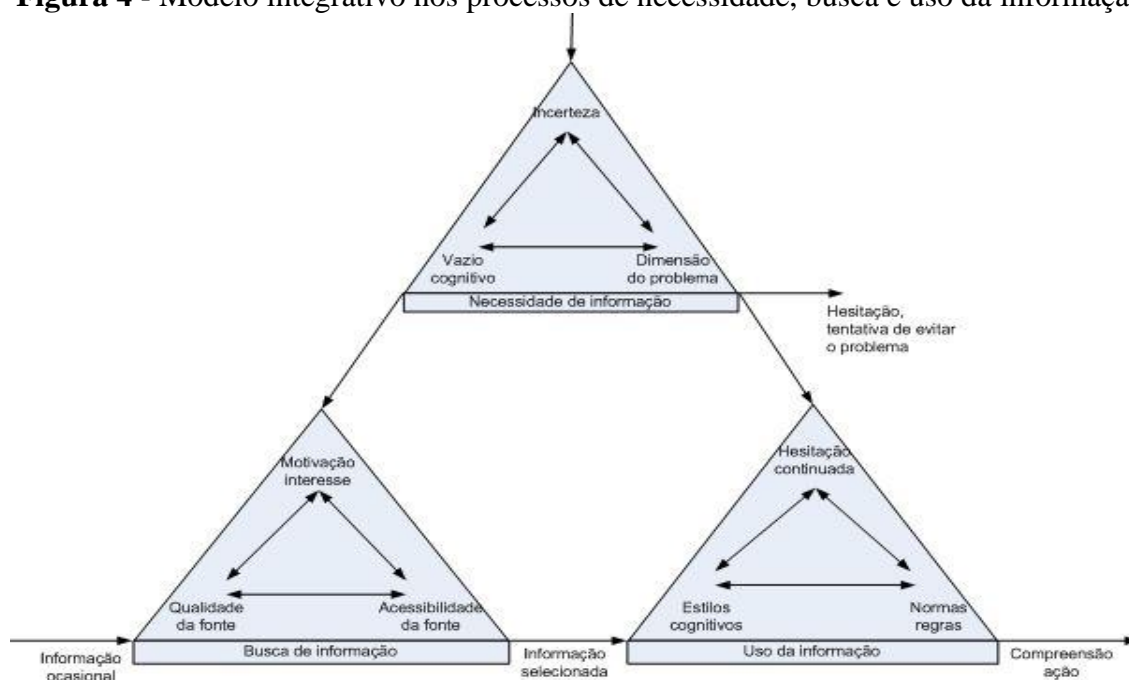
**Figura 4** - Modelo integrativo nos processos de necessidade, busca e uso da informação

Incerteza

Vazio cognitivo

Dimensão do problema

Necessidade de informação

Hesitação, tentativa de evitar o problema

Motivação interesse

Qualidade da fonte

Acessibilidade da fonte

Busca de informação

Informação ocasional

Informação selecionada

Hesitação continuada

Estilos cognitivos

Normas regras

Uso da informação

Compreensão ação